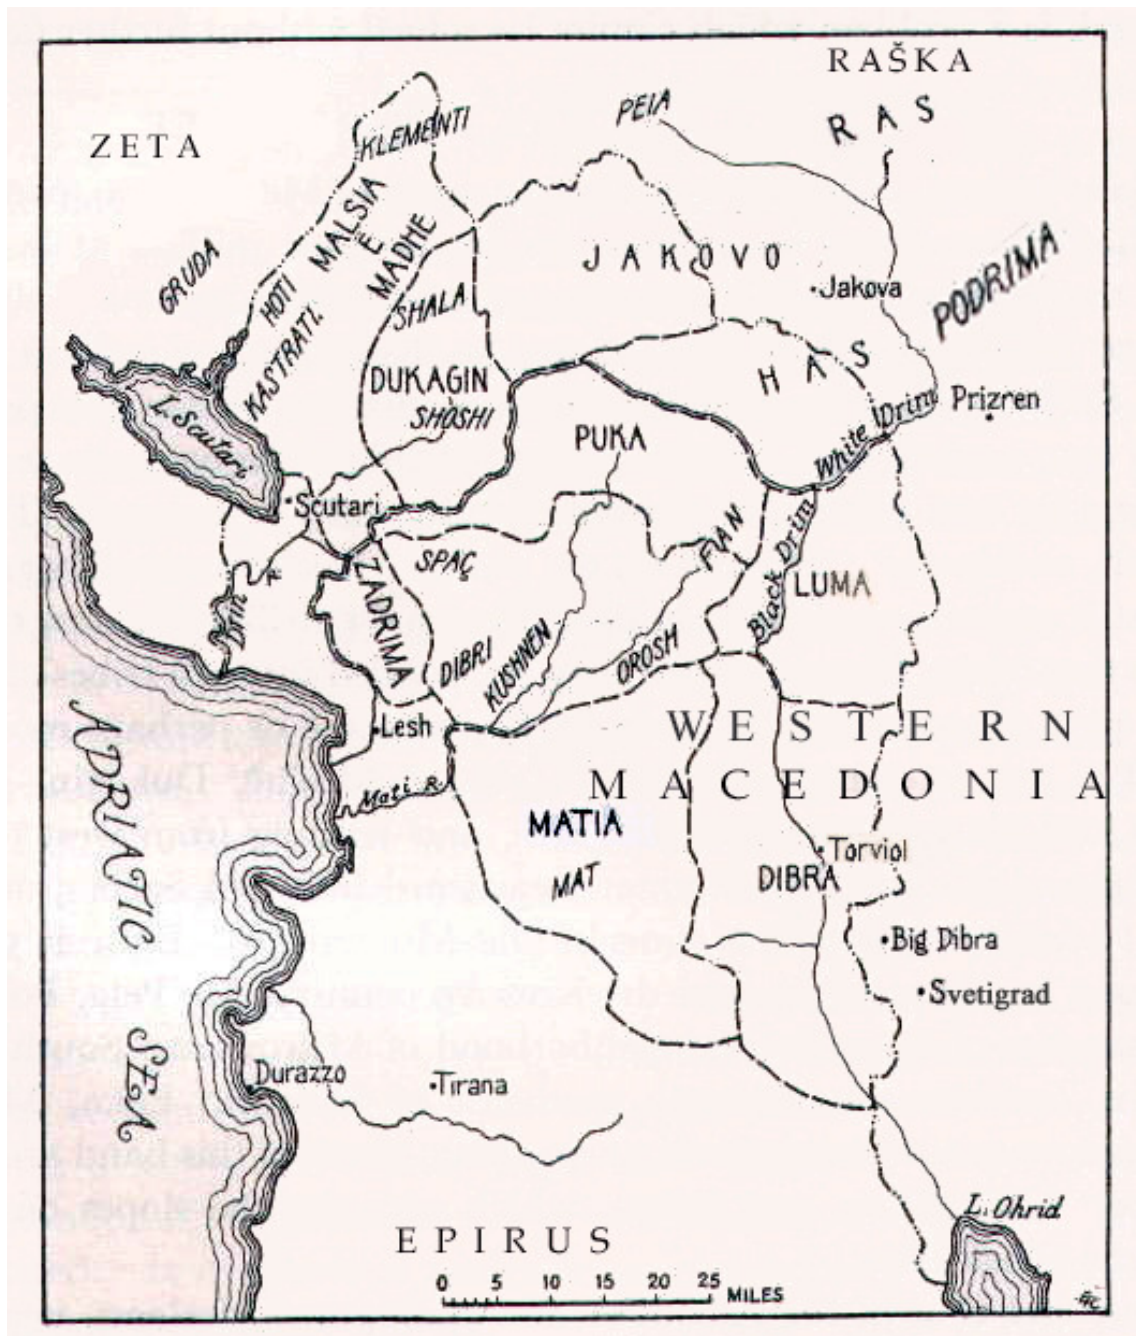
RAŠKA
RAS
ZETA
PEIA
KLEMENTI
MALSIA
E
MADHE
GRUDA
HOTI
KASTRATI
SHALA
JAKOVO
Jakova
PODRIMA
L. Scutari
DUKAGIN
SHOSHI
HAS
Prizren
White Drin
PUKA
Scutari
SPAÇ
FAN
Drin R.
ZADRIMA
LUMA
Black Drin
DIBRI
KUSHNEN
OROSH
Lesh
WESTERN
MACEDONIA
Mati R.
MATIA
MAT
ADRIATIC
SEA
Torviol
DIBRA
Big Dibra
Svetigrad
Durazzo
Tirana
L. Ohrid
EPIRUS
0 5 10 15 20 25 MILES